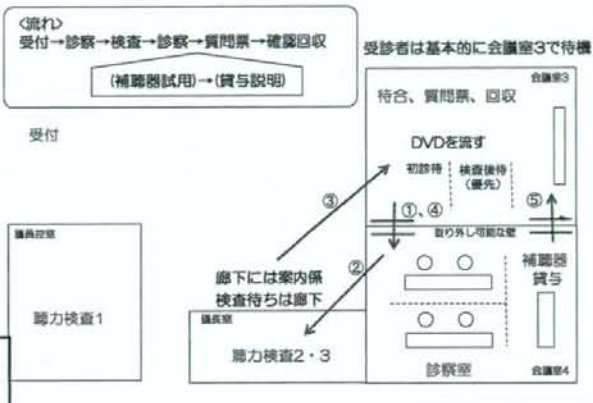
〈流れ〉
受付→診察→検査→診察→質問票→確認回収
(補聴器試用)→(貸与説明)

受診者は基本的に会議室3で待機

会議室3
待合、質問票、回収
DVDを流す
初診待
検査後待(優先)

受付

③
①、④
⑤
取り外し可能な壁
②

議員控室
聴力検査1

廊下には案内係
検査待ちは廊下

議長室
聴力検査2・3

補聴器貸与
診察室
会議室4